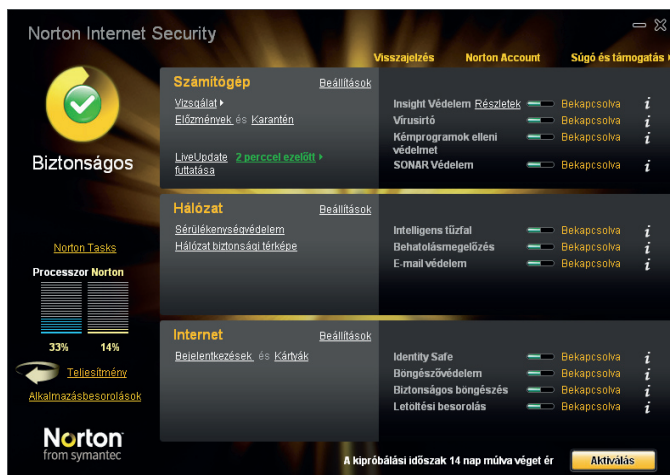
Norton Internet Security

Visszajelzés Norton Account Súgó és támogatás

Biztonságos

Számítógép Beállítások
Vizsgálat
Előzmények és Karantén
LiveUpdate futtatása 2 perccel ezelőtt

Insight Védelem Részletek Bekapcsolva
Vírusirtó Bekapcsolva
Kémprogramok elleni védelmet Bekapcsolva
SONAR Védelem Bekapcsolva

Hálózat Beállítások
Sérülékenységvédelem
Hálózat biztonsági térképe

Intelligens tűzfal Bekapcsolva
Behatolásmegelőzés Bekapcsolva
E-mail védelem Bekapcsolva

Norton Tasks

Processzor Norton
33% 14%

Teljesítmény

Alkalmazásbesorolások

Internet Beállítások
Bejelentkezések és Kártyák

Identity Safe Bekapcsolva
Böngészővédelem Bekapcsolva
Biztonságos böngészés Bekapcsolva
Letöltési besorolás Bekapcsolva

Norton from symantec

A kipróbálási időszak 14 nap múlva véget ér Aktiválás